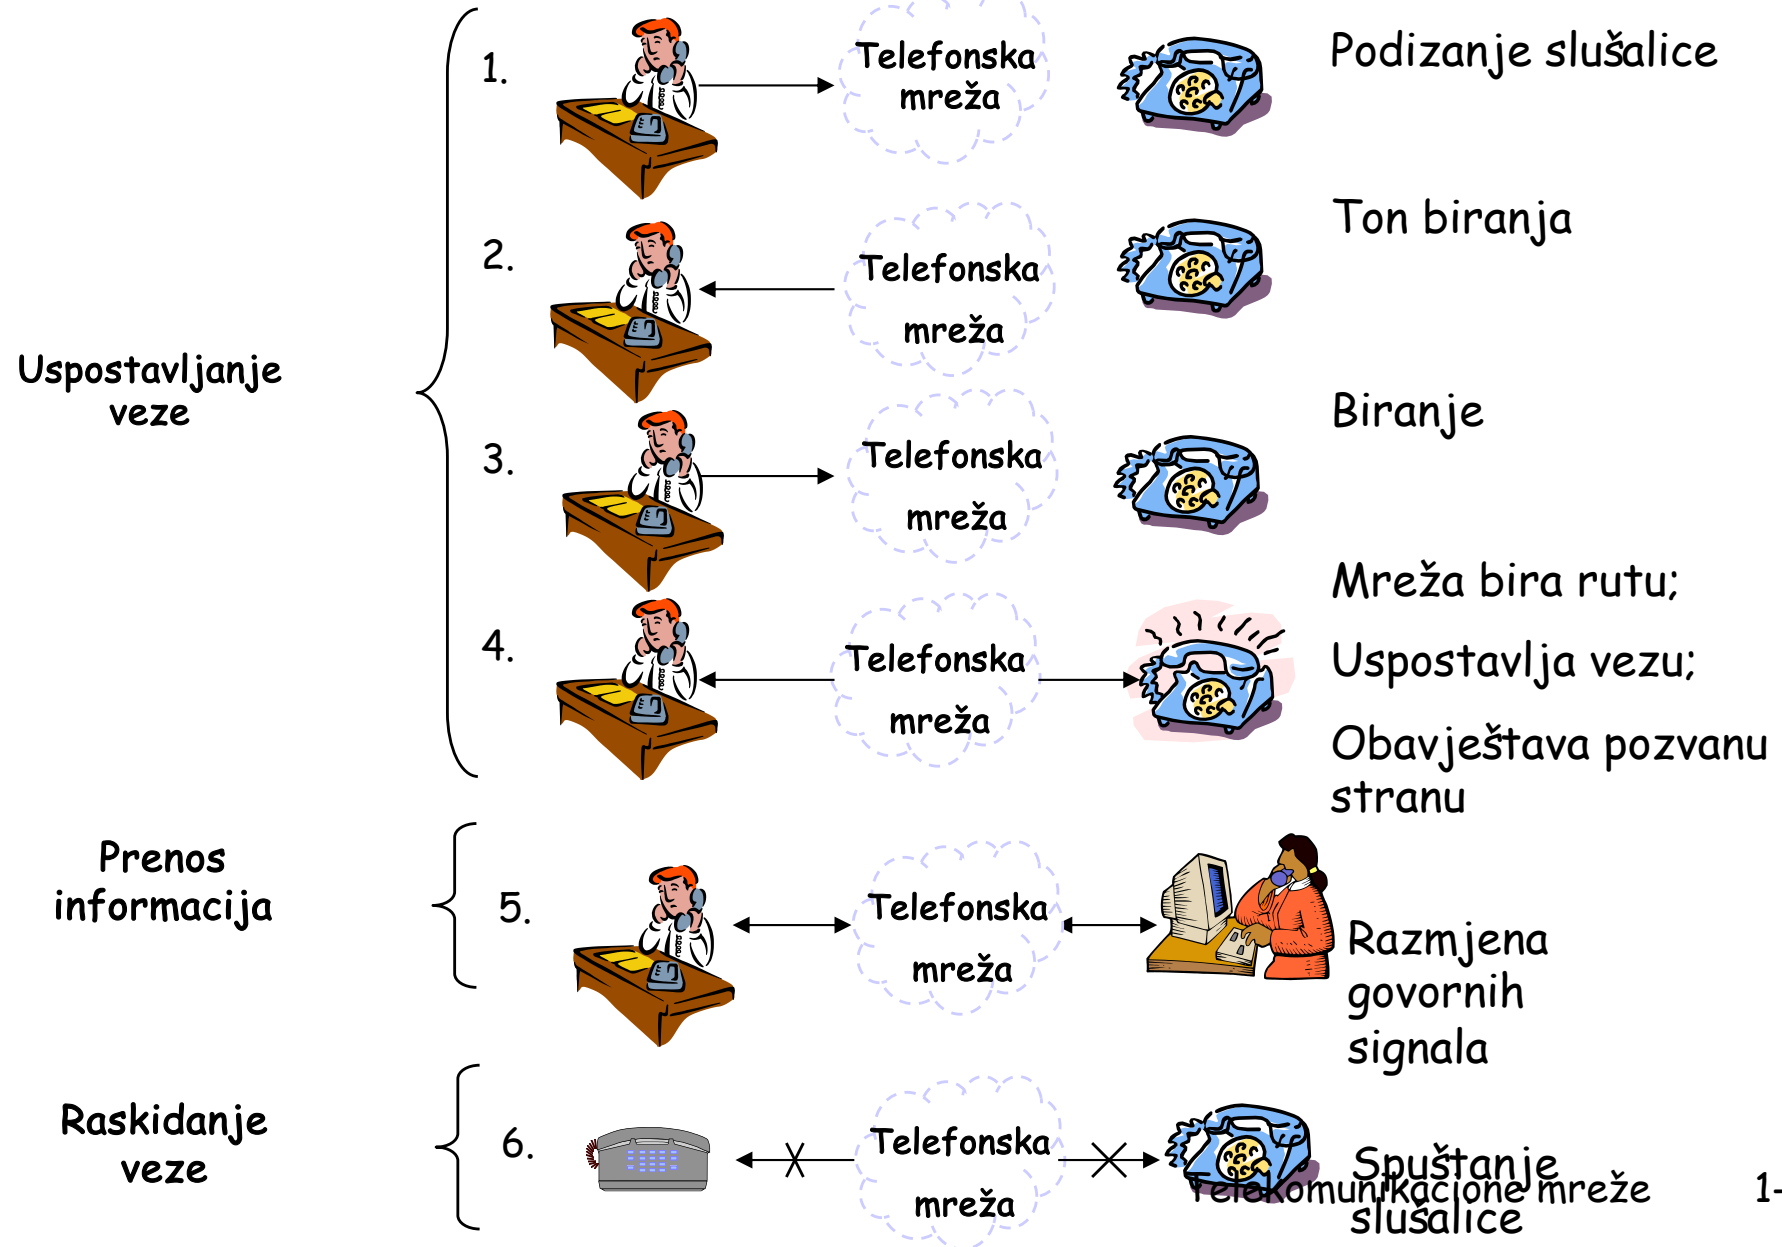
Uspostavljanje veze

1.

Telefonska mreža

Podizanje slušalice

2.

Telefonska mreža

Ton biranja

3.

Telefonska mreža

Biranje

4.

Telefonska mreža

Mreža bira rutu;

Uspostavlja vezu;

Obavještava pozvanu stranu

Prenos informacija

5.

Telefonska mreža

Razmjena govornih signala

Raskidanje veze

6.

Telefonska mreža

Spuštanje slušalice

Telekomunikacione mreže

1-